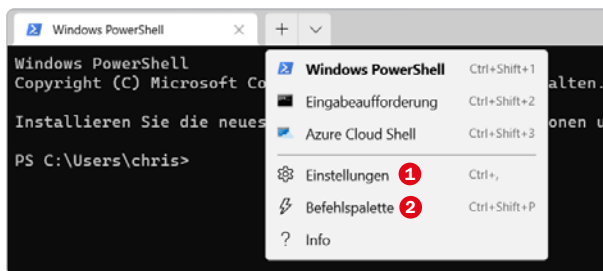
Windows PowerShell ×   +   ∨

Windows PowerShell
Copyright (C) Microsoft Co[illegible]alten.

Installieren Sie die neues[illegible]onen u

PS C:\Users\chris>

Windows PowerShell Ctrl+Shift+1
Eingabeaufforderung Ctrl+Shift+2
Azure Cloud Shell Ctrl+Shift+3
Einstellungen 1 Ctrl+,
Befehlspalette 2 Ctrl+Shift+P
? Info